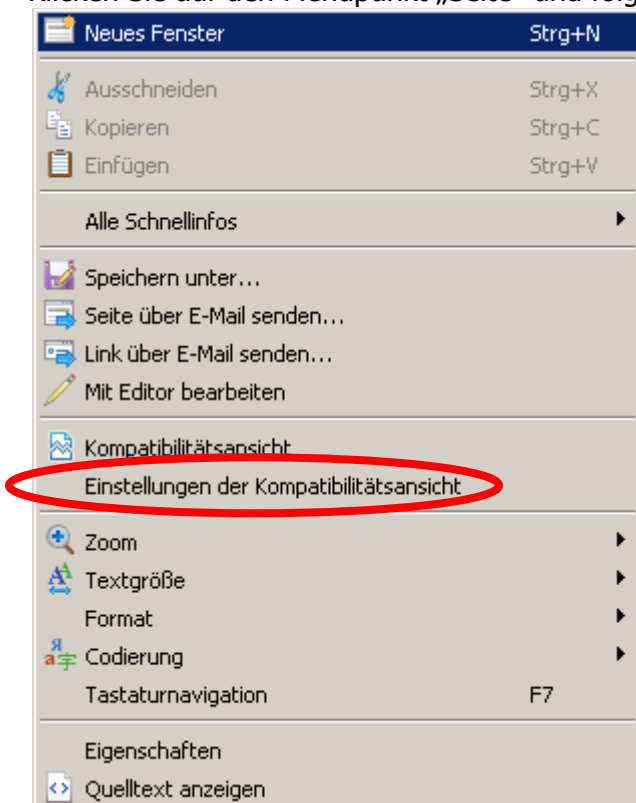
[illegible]

Neues Fenster Strg+N

Ausschneiden Strg+X
Kopieren Strg+C
Einfügen Strg+V

Alle Schnellinfos

Speichern unter...
Seite über E-Mail senden...
Link über E-Mail senden...
Mit Editor bearbeiten

Kompatibilitätsansicht
Einstellungen der Kompatibilitätsansicht

Zoom
Textgröße
Format
Codierung
Tastaturnavigation F7

Eigenschaften
Quelltext anzeigen